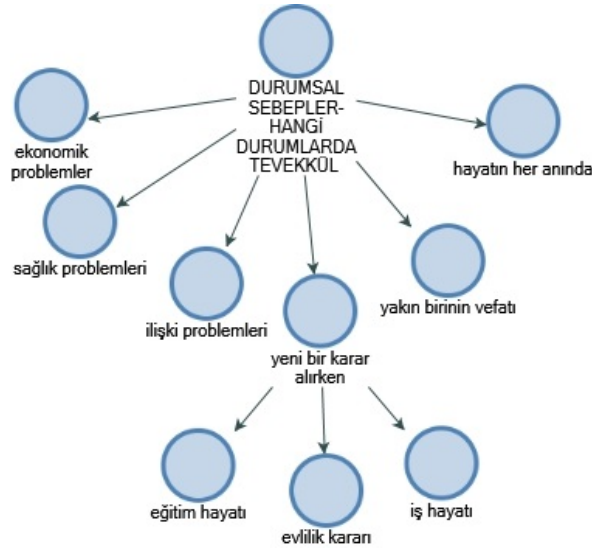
DURUMSAL SEBEPLER-HANGİ DURUMLARDA TEVEKKÜL

ekonomik problemler

hayatın her anında

sağlık problemleri

ilişki problemleri

yeni bir karar alırken

yakın birinin vefatı

eğitim hayatı

evlilik kararı

iş hayatı